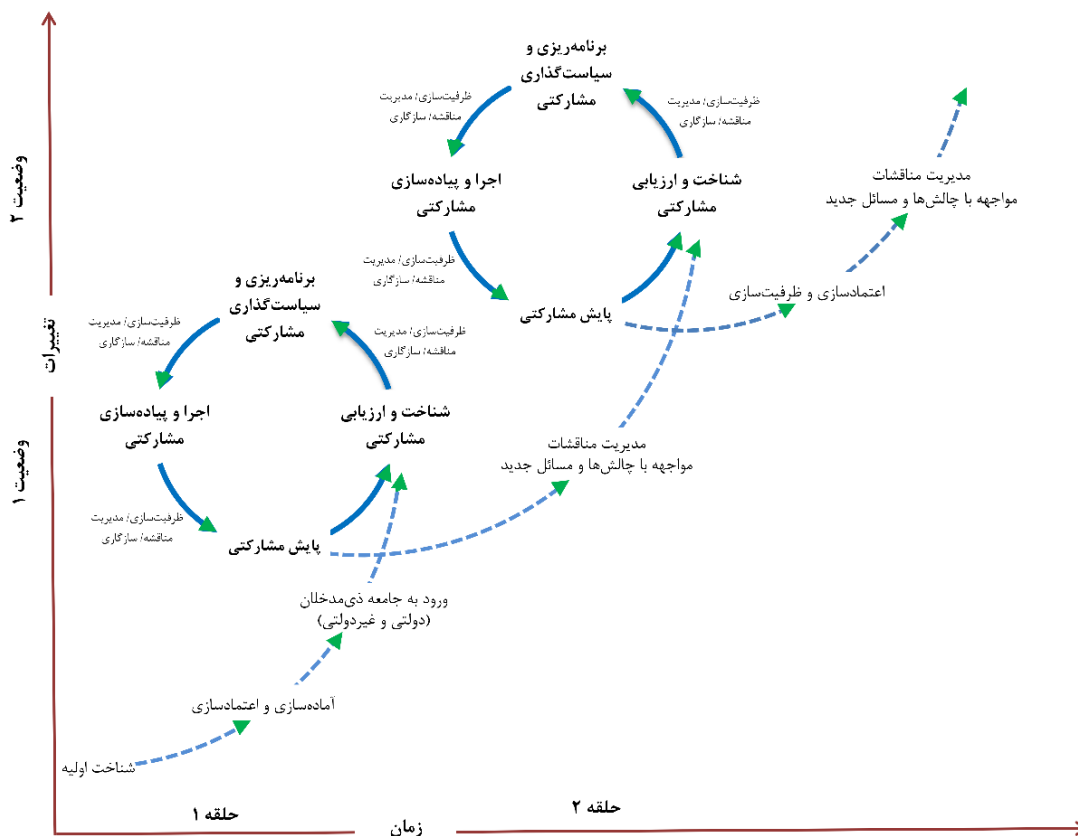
برنامه‌ریزی و سیاست‌گذاری مشارکتی

ظرفیت‌سازی؛ مدیریت مناقشه؛ سازگاری

ظرفیت‌سازی؛ مدیریت مناقشه؛ سازگاری

اجرا و پیاده‌سازی مشارکتی

شناخت و ارزیابی مشارکتی

مدیریت مناقشات
مواجهه با چالش‌ها و مسائل جدید

وضعیت ۲

ظرفیت‌سازی؛ مدیریت مناقشه؛ سازگاری

پایش مشارکتی

اعتمادسازی و ظرفیت‌سازی

برنامه‌ریزی و سیاست‌گذاری مشارکتی

ظرفیت‌سازی؛ مدیریت مناقشه؛ سازگاری

ظرفیت‌سازی؛ مدیریت مناقشه؛ سازگاری

تغییرات

اجرا و پیاده‌سازی مشارکتی

شناخت و ارزیابی مشارکتی

وضعیت ۱

مدیریت مناقشات
مواجهه با چالش‌ها و مسائل جدید

ظرفیت‌سازی؛ مدیریت مناقشه؛ سازگاری

پایش مشارکتی

ورود به جامعه ذی‌مدخلان
(دولتی و غیردولتی)

آماده‌سازی و اعتمادسازی

شناخت اولیه

حلقه ۱

حلقه ۲

زمان